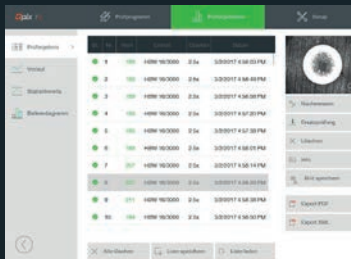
Qpix

Prüfprogramm

Prüfergebnisse

Setup

Prüfergebnis

Verlauf

Statistikwerte

Balkendiagramm

| | Nr. | | | | |
|---|---|---|---|---|---|
| ● | 1 | 186 | HBW 10/3000 | 2.5s | 3/3/2017 4:56:03 PM |
| ● | 2 | 186 | HBW 10/3000 | 2.5s | 3/3/2017 4:56:49 PM |
| ● | 3 | 186 | HBW 10/3000 | 2.5s | 3/3/2017 4:56:58 PM |
| ● | 4 | 186 | HBW 10/3000 | 2.5s | 3/3/2017 4:57:20 PM |
| ● | 5 | 186 | HBW 10/3000 | 2.5s | 3/3/2017 4:57:38 PM |
| ● | 6 | 186 | HBW 10/3000 | 2.5s | 3/3/2017 4:58:03 PM |
| ● | 7 | 207 | HBW 10/3000 | 2.5s | 3/3/2017 4:58:14 PM |
| ● | 8 | 186 | HBW 10/3000 | 2.5s | 3/3/2017 4:58:28 PM |
| ● | 9 | 211 | HBW 10/3000 | 2.5s | 3/3/2017 4:58:41 PM |
| ● | 10 | 186 | HBW 10/3000 | 2.5s | 3/3/2017 4:58:50 PM |

Nachmessen

Ersetzung

Löschen

Info

Bild speichern

Export PDF

Export XML

Alle löschen

Liste speichern

Liste laden